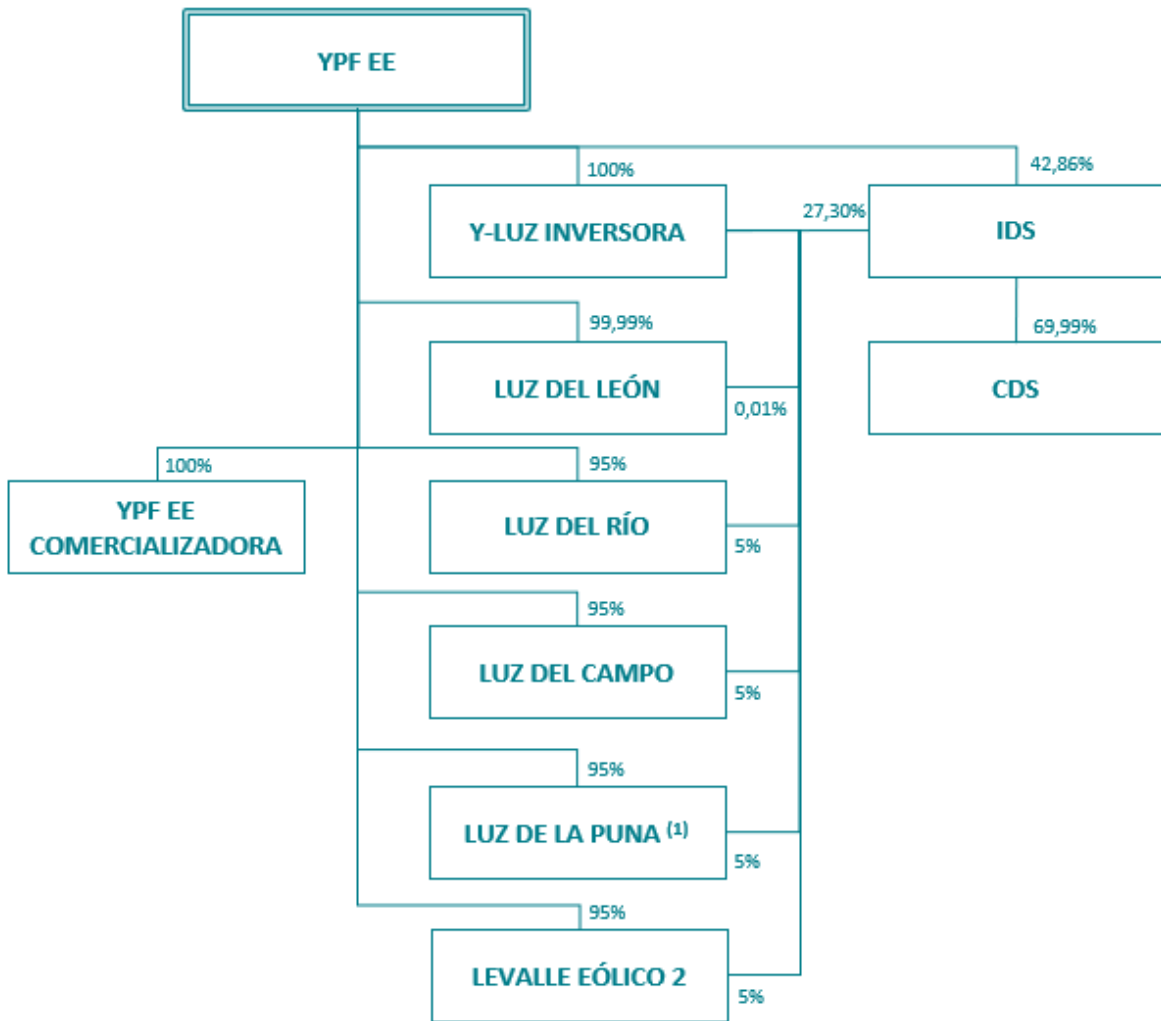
YPF EE

100%

42,86%

Y-LUZ INVERSORA

27,30%

IDS

99,99%

69,99%

LUZ DEL LEÓN

0,01%

CDS

100%

95%

YPF EE COMERCIALIZADORA

LUZ DEL RÍO

5%

95%

LUZ DEL CAMPO

5%

95%

LUZ DE LA PUNA $^{(1)}$

5%

95%

LEVALLE EÓLICO 2

5%